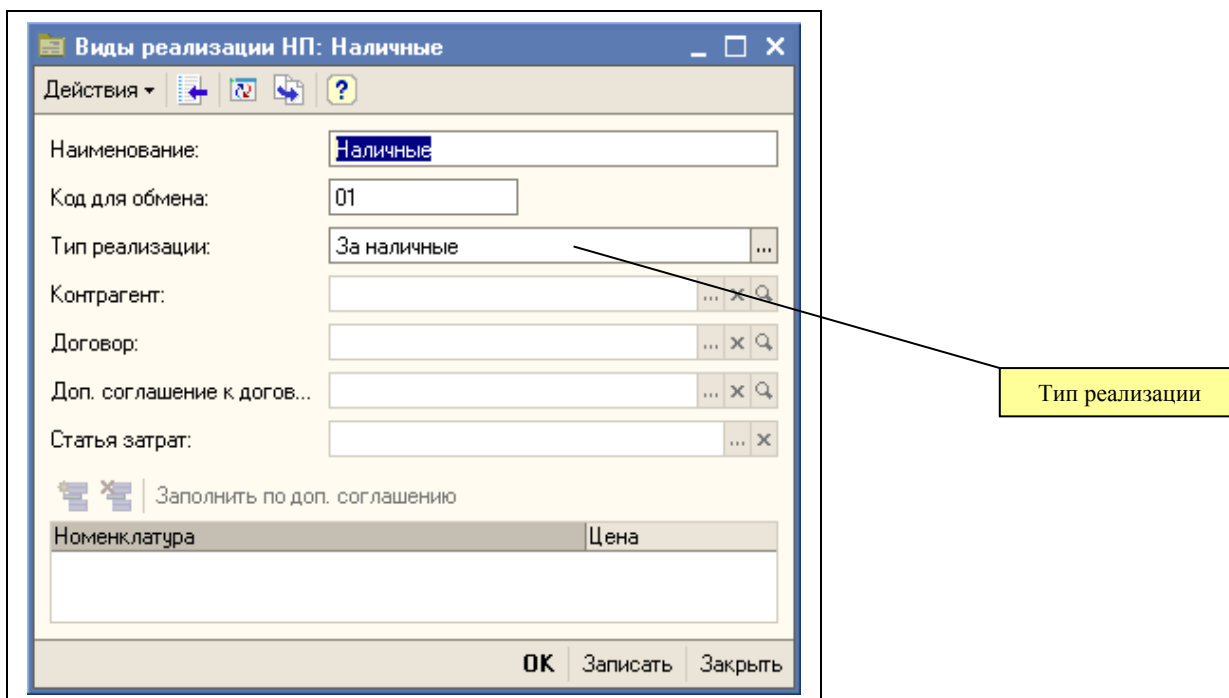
Виды реализации НП: Наличные

Действия

Наименование: Наличные

Код для обмена: 01

Тип реализации: За наличные

Контрагент:

Договор:

Доп. соглашение к догов...

Статья затрат:

Заполнить по доп. соглашению

| Номенклатура | Цена |
|---|---|
| | |

OK Записать Закрыть

Тип реализации